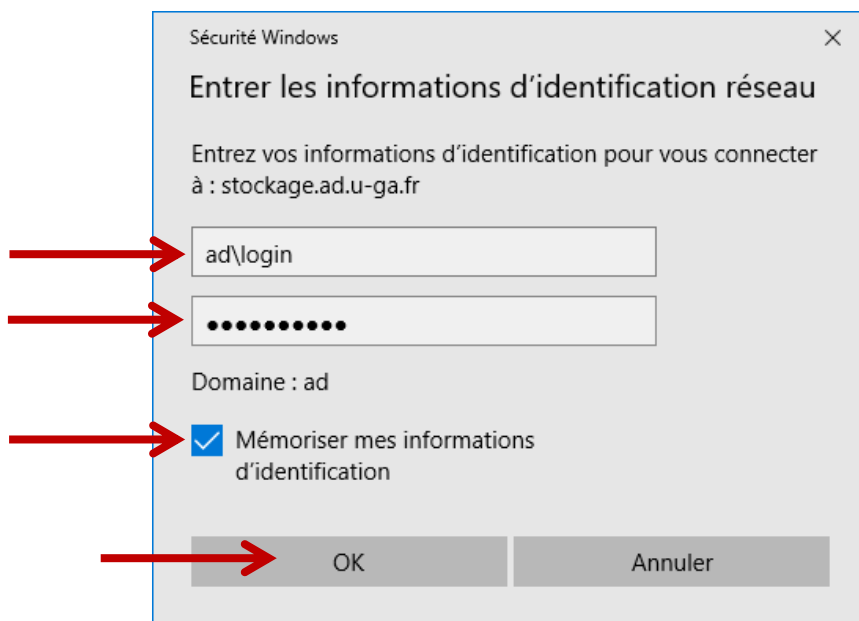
Sécurité Windows
×

Entrer les informations d’identification réseau

Entrez vos informations d’identification pour vous connecter à : stockage.ad.u-ga.fr

ad\login

●●●●●●●●●●●

Domaine : ad

Mémoriser mes informations d’identification

OK
Annuler